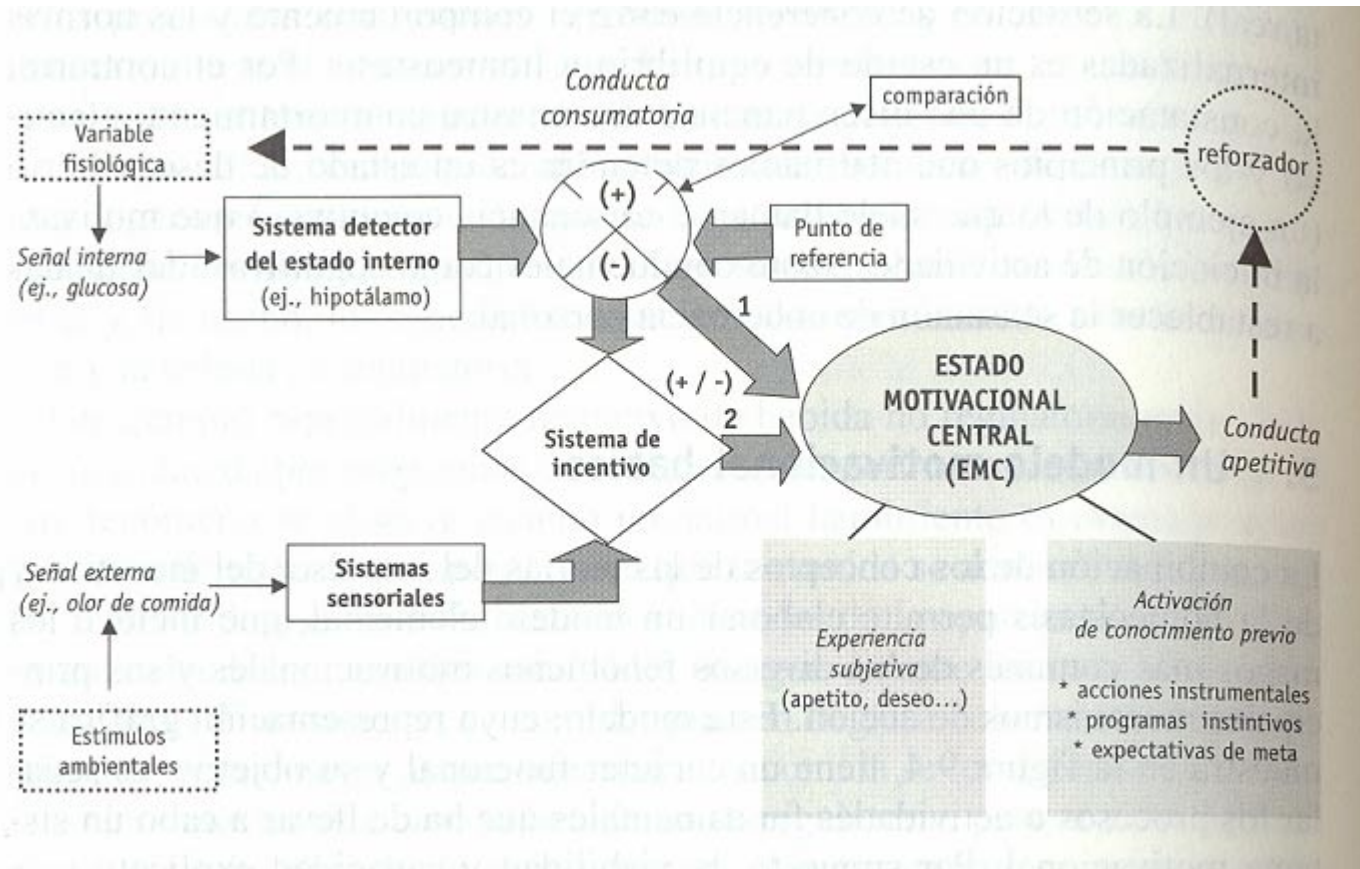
Conducta consumatoria

comparación

Variable fisiológica

reforzador

Señal interna (ej., glucosa)

Sistema detector del estado interno (ej., hipotálamo)

(+)

(-)

Punto de referencia

1

(+ / -)

2

Sistema de incentivo

ESTADO MOTIVACIONAL CENTRAL (EMC)

Conducta apetitiva

Señal externa (ej., olor de comida)

Sistemas sensoriales

Experiencia subjetiva (apetito, deseo...)

Activación de conocimiento previo

* acciones instrumentales
* programas instintivos
* expectativas de meta

Estímulos ambientales